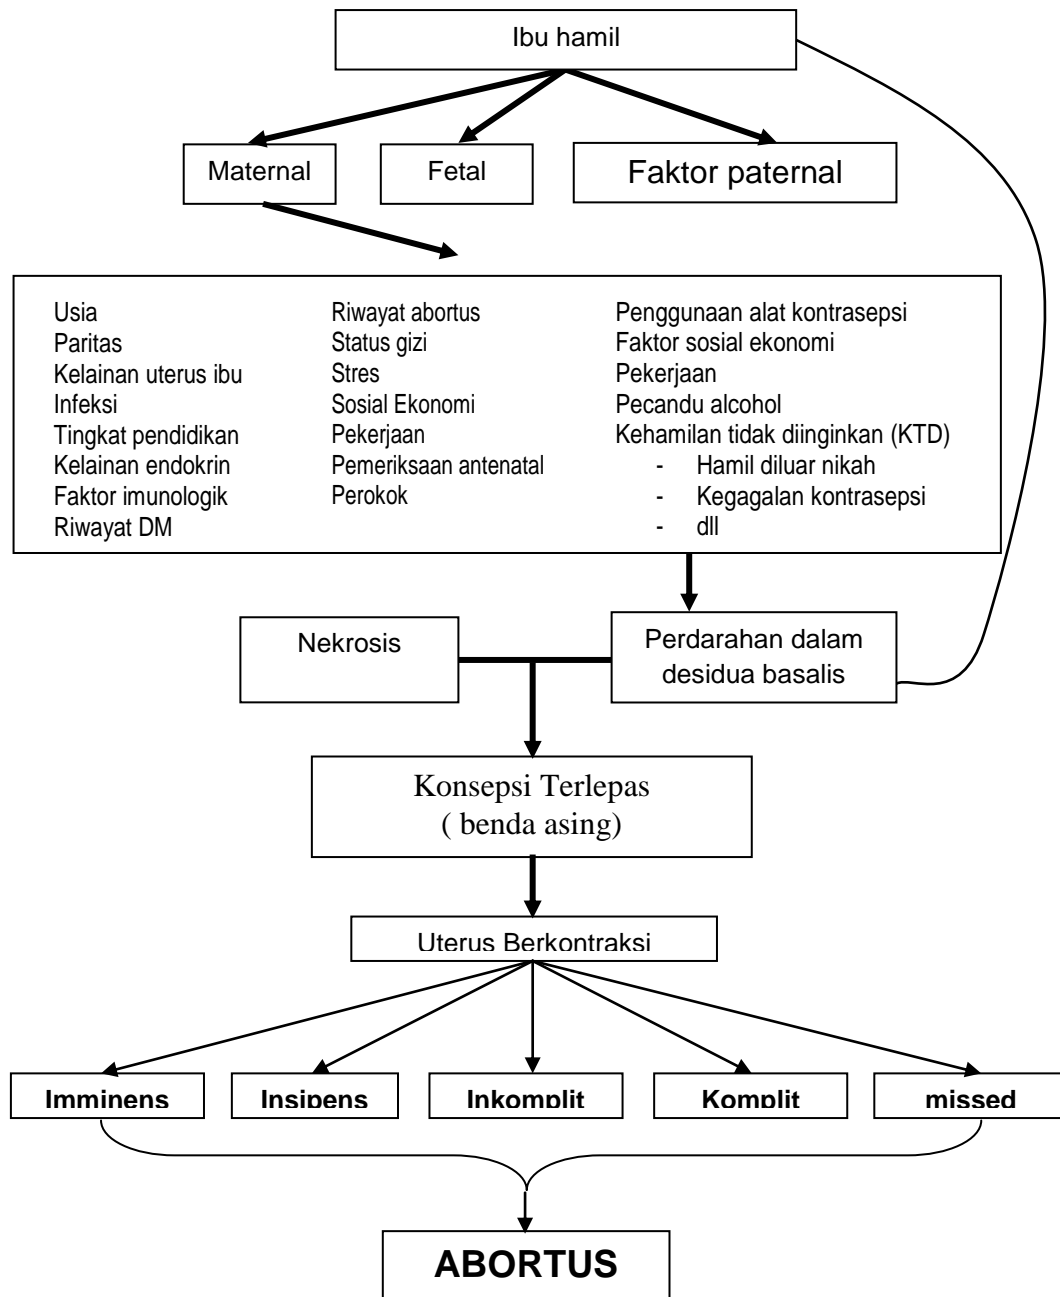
Ibu hamil

Maternal

Fetal

Faktor paternal

Usia
Paritas
Kelainan uterus ibu
Infeksi
Tingkat pendidikan
Kelainan endokrin
Faktor imunologik
Riwayat DM

Riwayat abortus
Status gizi
Stres
Sosial Ekonomi
Pekerjaan
Pemeriksaan antenatal
Perokok

Penggunaan alat kontrasepsi
Faktor sosial ekonomi
Pekerjaan
Pecandu alcohol
Kehamilan tidak diinginkan (KTD)
- Hamil diluar nikah
- Kegagalan kontrasepsi
- dll

Nekrosis

Perdarahan dalam desidua basalis

Konsepsi Terlepas
( benda asing)

Uterus Berkontraksi

Imminens

Insipens

Inkomplit

Komplit

missed

ABORTUS